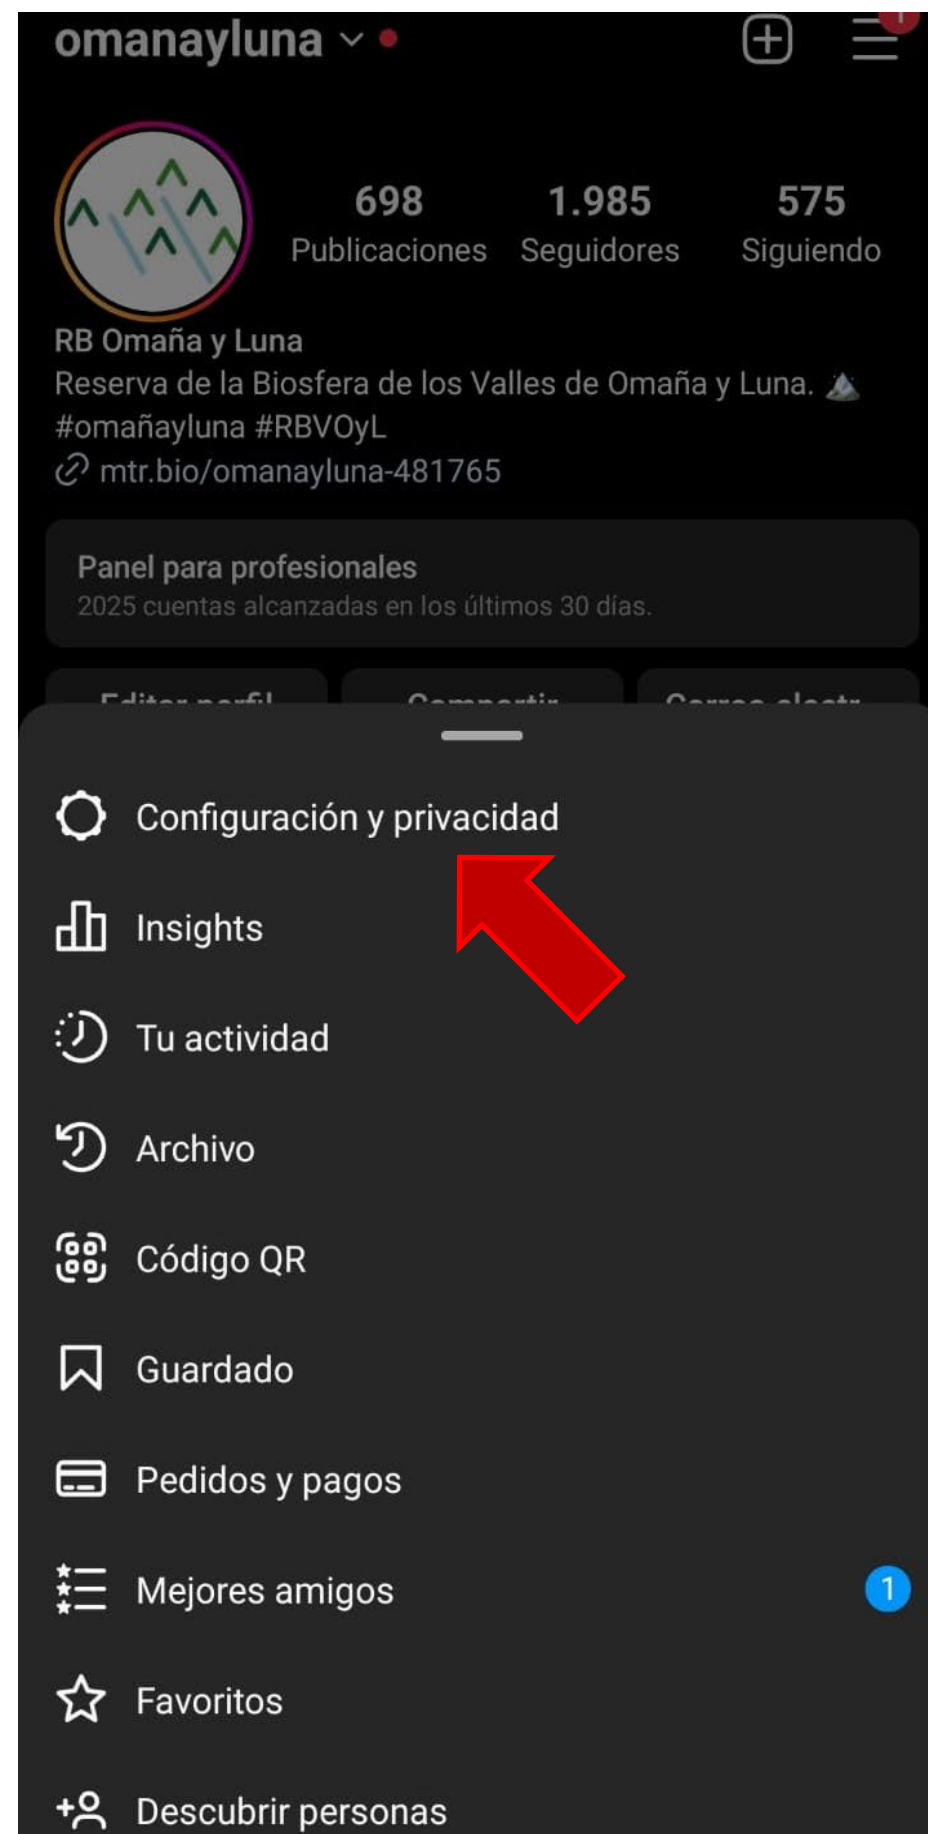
omanayluna

698
Publicaciones

1.985
Seguidores

575
Siguiendo

RB Omaña y Luna
Reserva de la Biosfera de los Valles de Omaña y Luna.
#omañayluna #RBVOyL
mtr.bio/omanayluna-481765

Panel para profesionales
2025 cuentas alcanzadas en los últimos 30 días.

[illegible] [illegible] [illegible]

Configuración y privacidad

Insights

Tu actividad

Archivo

Código QR

Guardado

Pedidos y pagos

Mejores amigos 1

Favoritos

Descubrir personas